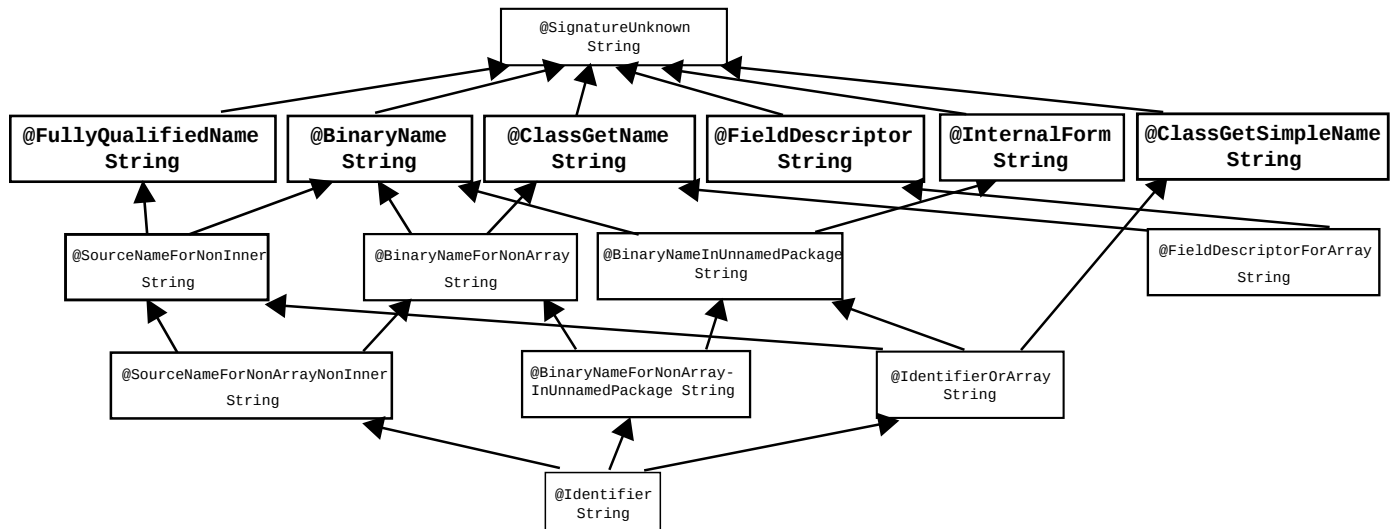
@SignatureUnknown
String

@FullyQualifiedName
String

@BinaryName
String

@ClassGetName
String

@FieldDescriptor
String

@InternalForm
String

@ClassGetSimpleName
String

@SourceNameForNonInner
String

@BinaryNameForNonArray
String

@BinaryNameInUnnamedPackage
String

@FieldDescriptorForArray
String

@SourceNameForNonArrayNonInner
String

@BinaryNameForNonArray-InUnnamedPackage String

@IdentifierOrArray
String

@Identifier
String